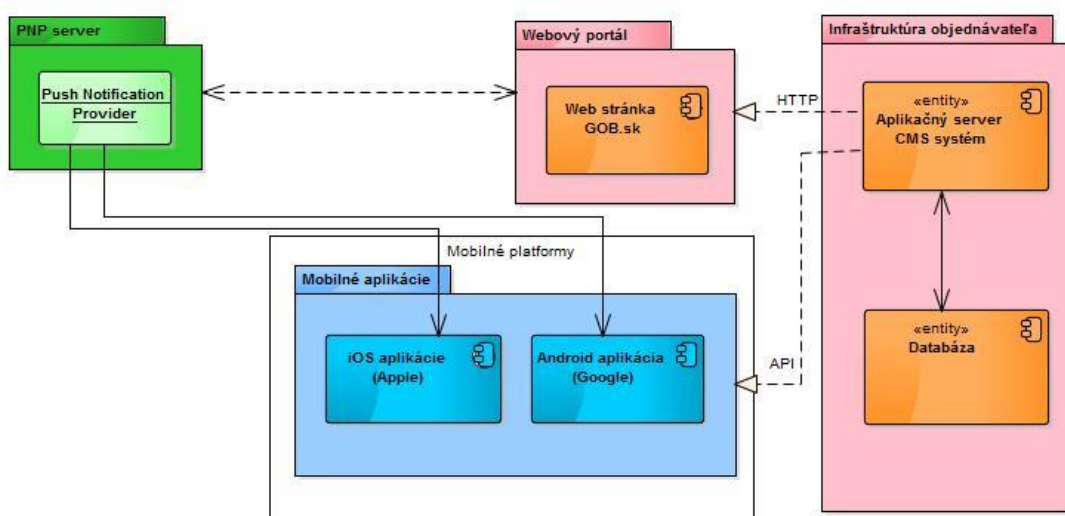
PNP server

Push Notification Provider

Webový portál

Web stránka GOB.sk

HTTP

Infraštruktúra objednávateľa

«entity»
Aplikačný server CMS systém

Mobilné platformy

Mobilné aplikácie

iOS aplikácie (Apple)

Android aplikácia (Google)

API

«entity»
Databáza